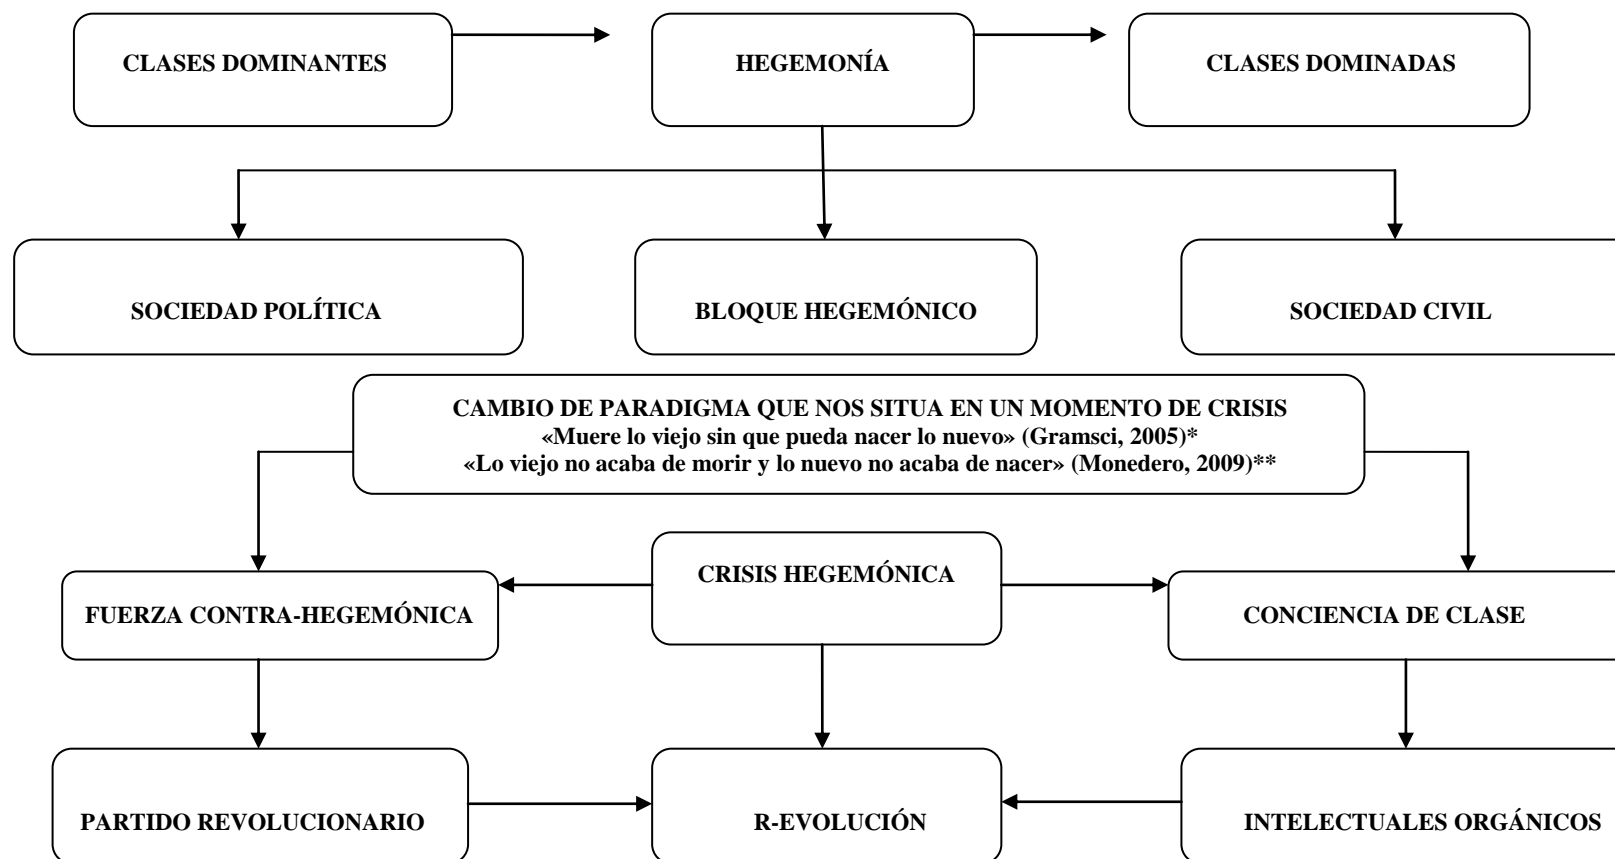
CLASES DOMINANTES

HEGEMONÍA

CLASES DOMINADAS

SOCIEDAD POLÍTICA

BLOQUE HEGEMÓNICO

SOCIEDAD CIVIL

CAMBIO DE PARADIGMA QUE NOS SITUA EN UN MOMENTO DE CRISIS
«Muere lo viejo sin que pueda nacer lo nuevo» (Gramsci, 2005)*
«Lo viejo no acaba de morir y lo nuevo no acaba de nacer» (Monedero, 2009)**

FUERZA CONTRA-HEGEMÓNICA

CRISIS HEGEMÓNICA

CONCIENCIA DE CLASE

PARTIDO REVOLUCIONARIO

R-EVOLUCIÓN

INTELECTUALES ORGÁNICOS